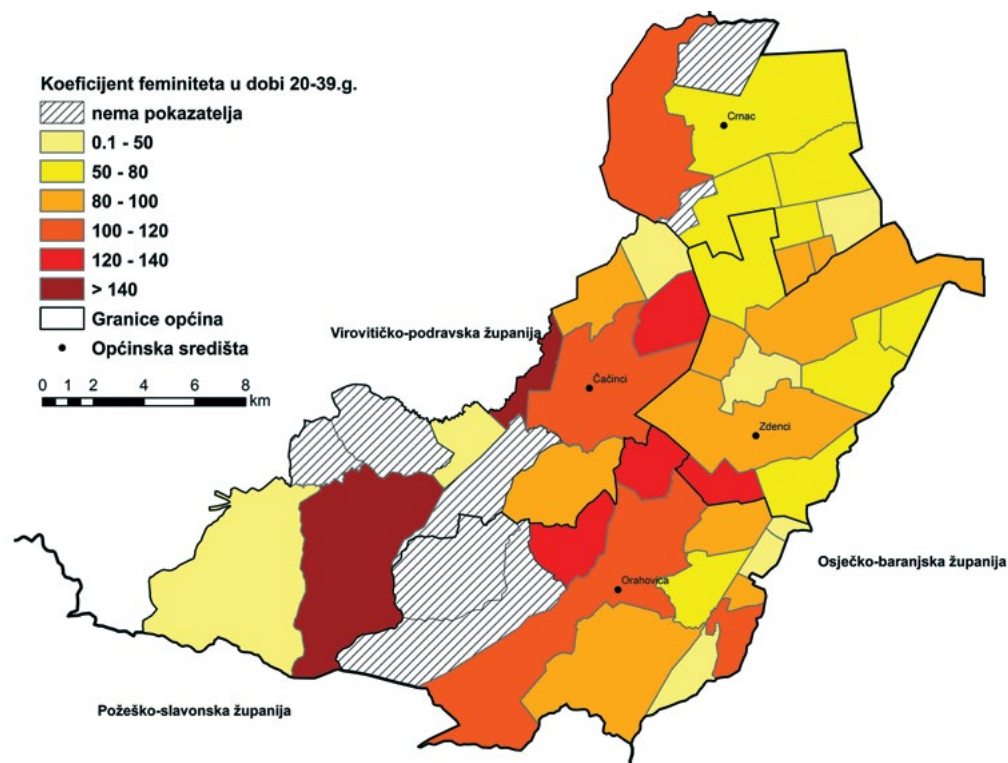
Koeficijent feminiteta u dobi 20-39.g.
nema pokazatelja
0.1 - 50
50 - 80
80 - 100
100 - 120
120 - 140
> 140
Granice općina
Općinska središta

0 1 2 4 6 8 km

Crnac
Virovitičko-podravska županija
Čačinci
Zdenci
Orahovica
Osječko-baranjska županija
Požeško-slavonska županija